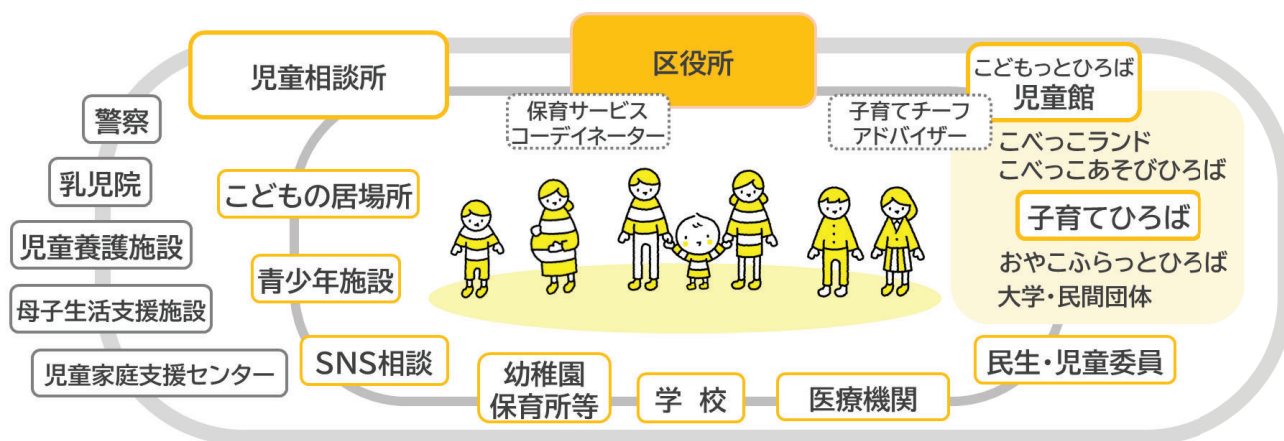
区役所

児童相談所

保育サービス
コーディネーター

子育てチーフ
アドバイザー

こどもっとひろば
児童館

こべっこランド
こべっこあそびひろば

子育てひろば

おやこふらっとひろば
大学・民間団体

警察

乳児院

児童養護施設

母子生活支援施設

児童家庭支援センター

こどもの居場所

青少年施設

SNS相談

幼稚園
保育所等

学 校

医療機関

民生・児童委員